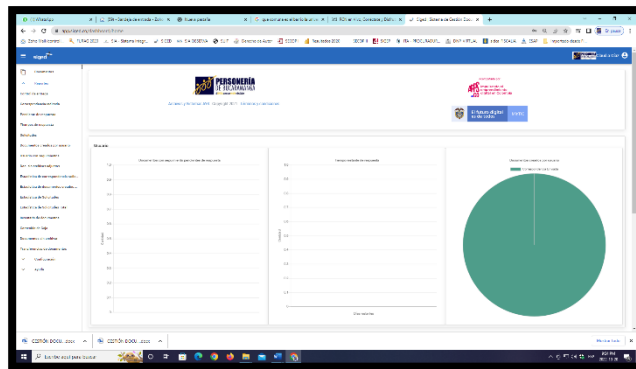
WhatsApp | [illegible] | Nueva pestaña | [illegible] | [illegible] | Sigesi - Sistema de Gestión Soc... +

sigesi

PERSONERÍA DE BUCARAMANGA

El futuro digital es de todos

Mostrar todo

GESTIÓN_DOCU... .zip
GESTIÓN_DOCU... .zip

Escribe aquí para buscar